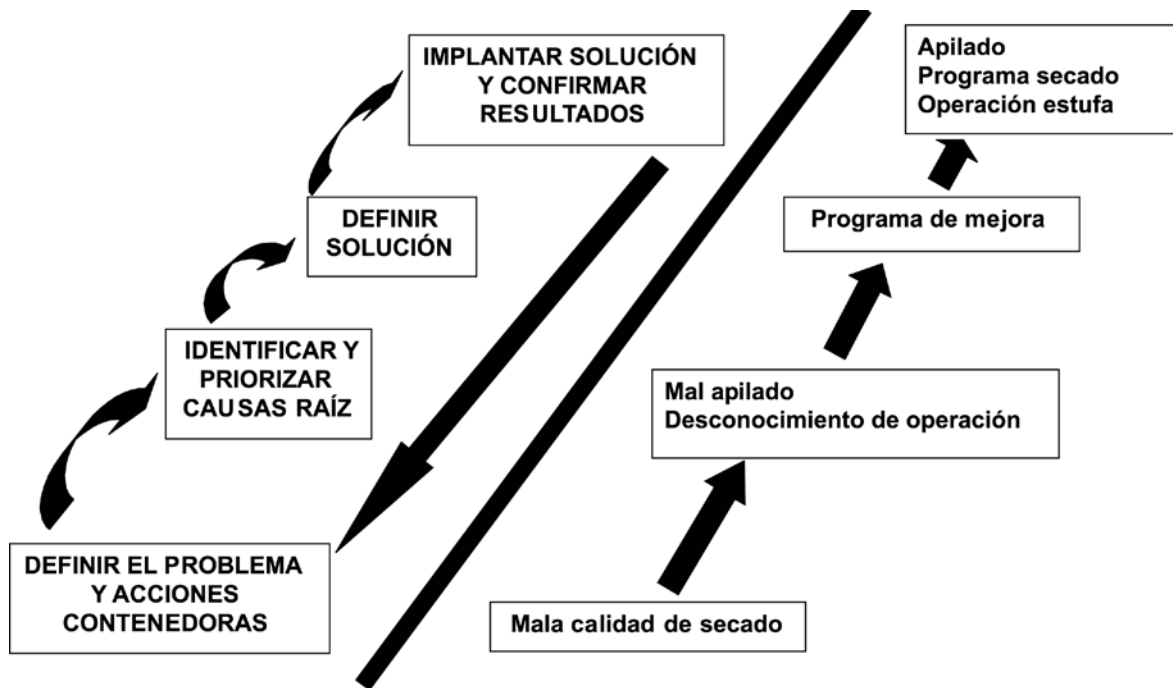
IMPLANTAR SOLUCIÓN Y CONFIRMAR RESULTADOS

DEFINIR SOLUCIÓN

IDENTIFICAR Y PRIORIZAR CAUSAS RAÍZ

DEFINIR EL PROBLEMA Y ACCIONES CONTENEDORAS

Apilado
Programa secado
Operación estufa

Programa de mejora

Mal apilado
Desconocimiento de operación

Mala calidad de secado